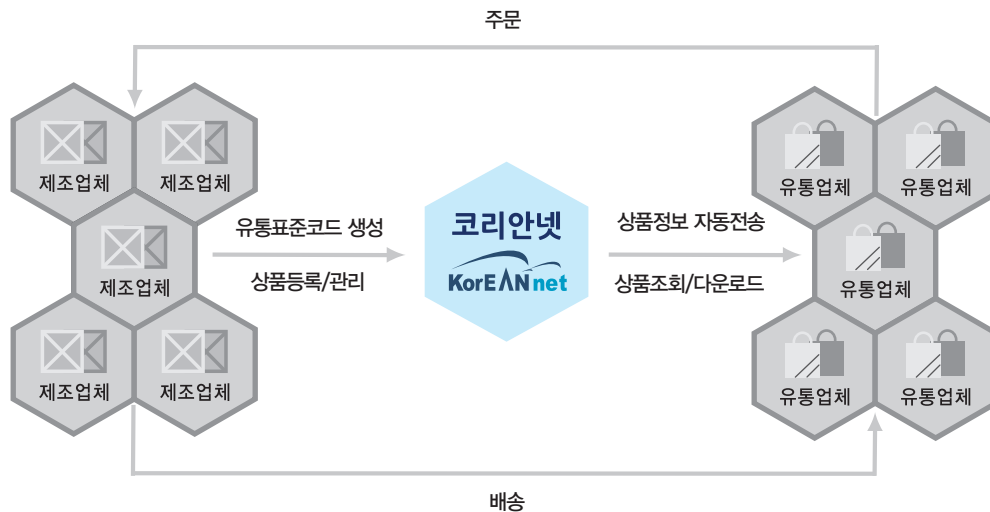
주문

제조업체

제조업체

제조업체

제조업체

제조업체

유통표준코드 생성

상품등록/관리

코리안넷

KorEANnet

상품정보 자동전송

상품조회/다운로드

유통업체

유통업체

유통업체

유통업체

유통업체

배송